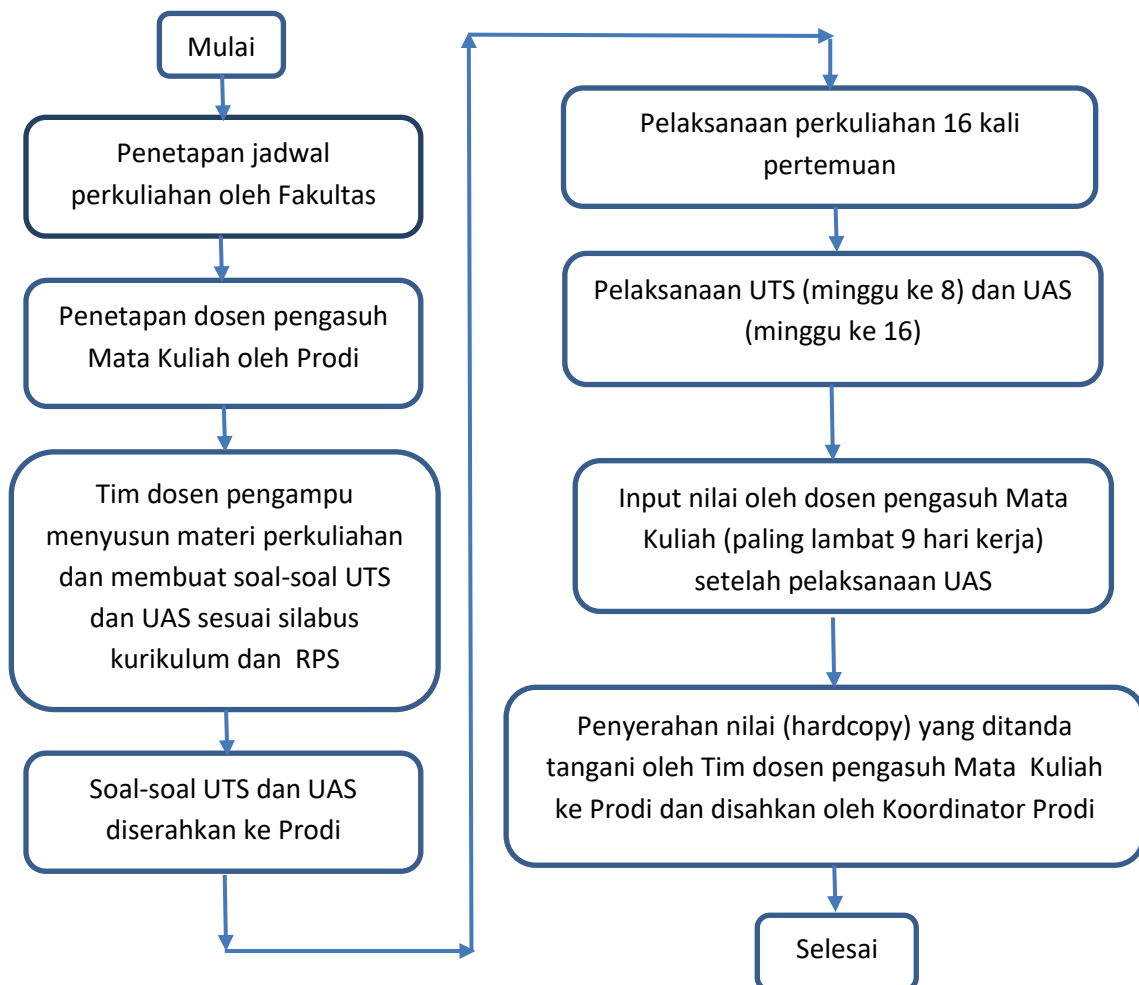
Mulai

Penetapan jadwal perkuliahan oleh Fakultas

Penetapan dosen pengasuh Mata Kuliah oleh Prodi

Tim dosen pengampu menyusun materi perkuliahan dan membuat soal-soal UTS dan UAS sesuai silabus kurikulum dan RPS

Soal-soal UTS dan UAS diserahkan ke Prodi

Pelaksanaan perkuliahan 16 kali pertemuan

Pelaksanaan UTS (minggu ke 8) dan UAS (minggu ke 16)

Input nilai oleh dosen pengasuh Mata Kuliah (paling lambat 9 hari kerja) setelah pelaksanaan UAS

Penyerahan nilai (hardcopy) yang ditanda tangani oleh Tim dosen pengasuh Mata Kuliah ke Prodi dan disahkan oleh Koordinator Prodi

Selesai